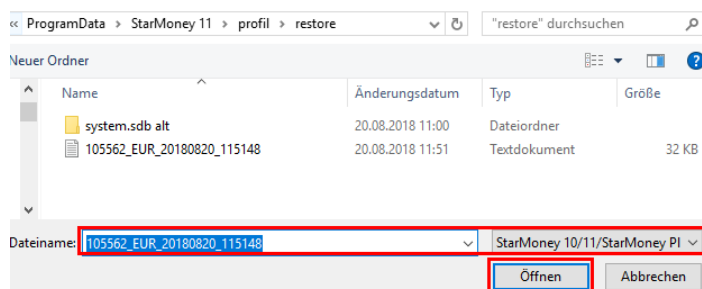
« ProgramData › StarMoney 11 › profil › restore

"restore" durchsuchen

Neuer Ordner

| Name | Änderungsdatum | Typ | Größe |
|---|---|---|---|
| system.sdb alt | 20.08.2018 11:00 | Dateiordner | |
| 105562_EUR_20180820_115148 | 20.08.2018 11:51 | Textdokument | 32 KB |

Dateiname: 105562_EUR_20180820_115148

StarMoney 10/11/StarMoney Pl

Öffnen

Abbrechen